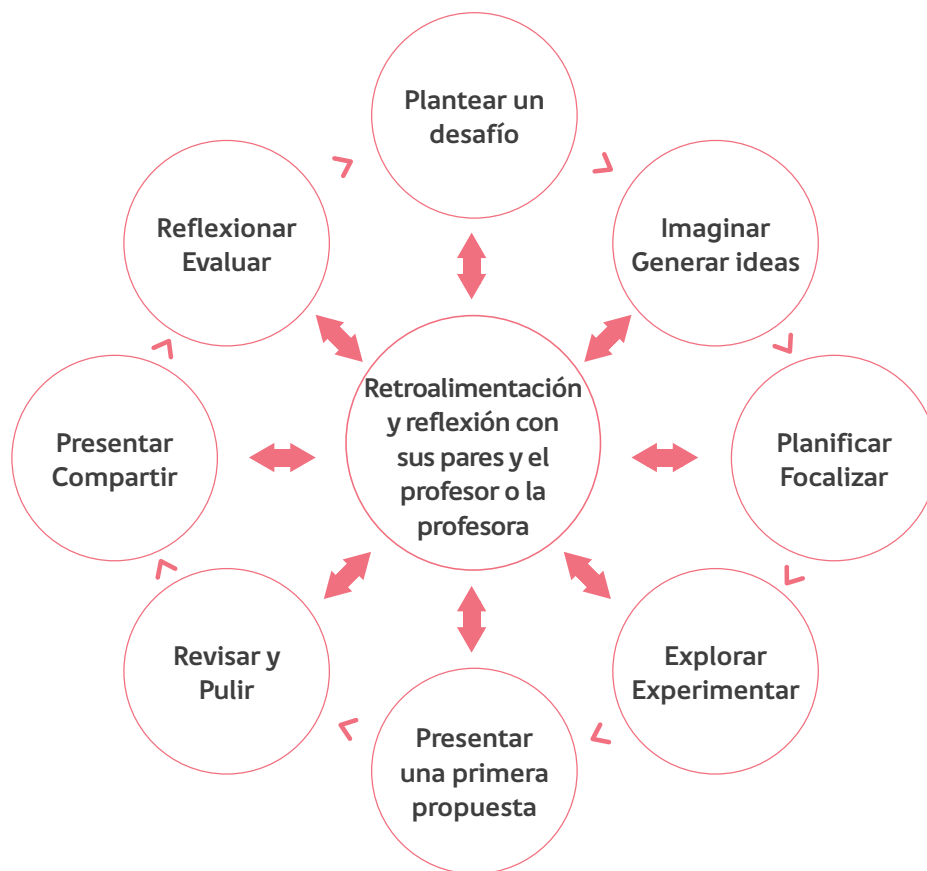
Plantear un desafío

Imaginar
Generar ideas

Planificar
Focalizar

Explorar
Experimentar

Presentar una primera propuesta

Revisar y Pulir

Presentar
Compartir

Reflexionar
Evaluar

Retroalimentación y reflexión con sus pares y el profesor o la profesora